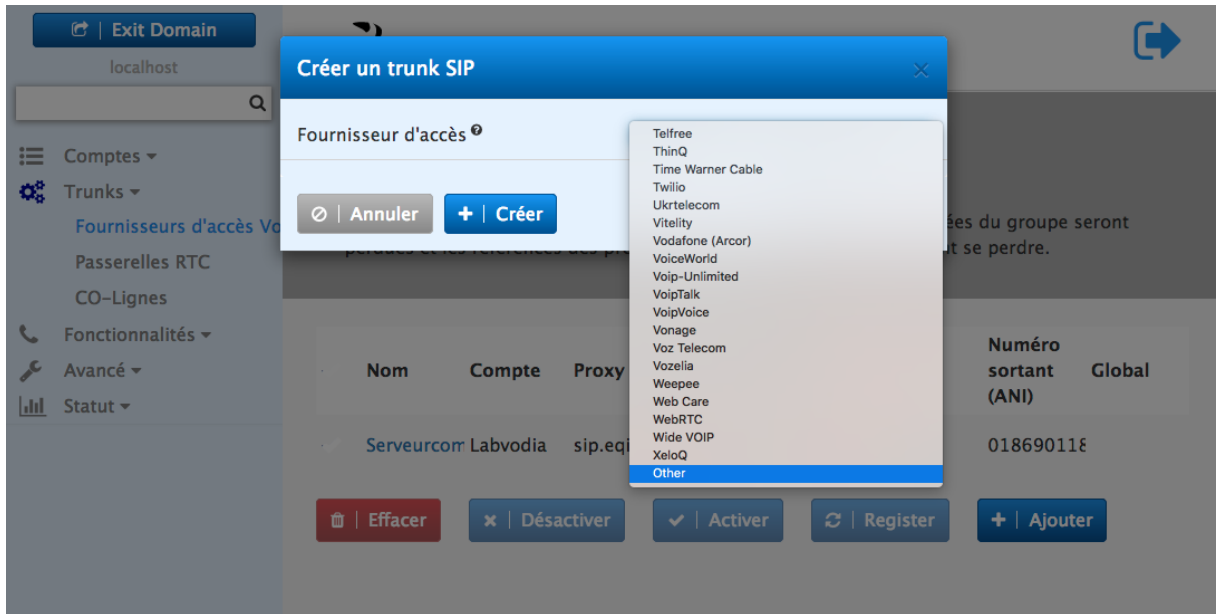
Exit Domain

localhost

Comptes
Trunks
Fournisseurs d'accès Vo
Passerelles RTC
CO-Lignes
Fonctionnalités
Avancé
Statut

Créer un trunk SIP

Fournisseur d'accès

Annuler
Créer

Telfree
ThinQ
Time Warner Cable
Twilio
Ukrtelecom
Vitelity
Vodafone (Arcor)
VoiceWorld
Voip-Unlimited
VoipTalk
VoipVoice
Vonage
Voz Telecom
Vozelia
Weepee
Web Care
WebRTC
Wide VOIP
XeloQ
Other

ées du groupe seront
perdues et les références des pr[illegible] t se perdre.

| Nom | Compte | Proxy | Numéro sortant (ANI) | Global |
|---|---|---|---|---|
| Serveurcom | Labvodia | sip.eq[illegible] | 01869011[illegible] | |

Effacer
Désactiver
Activer
Register
Ajouter